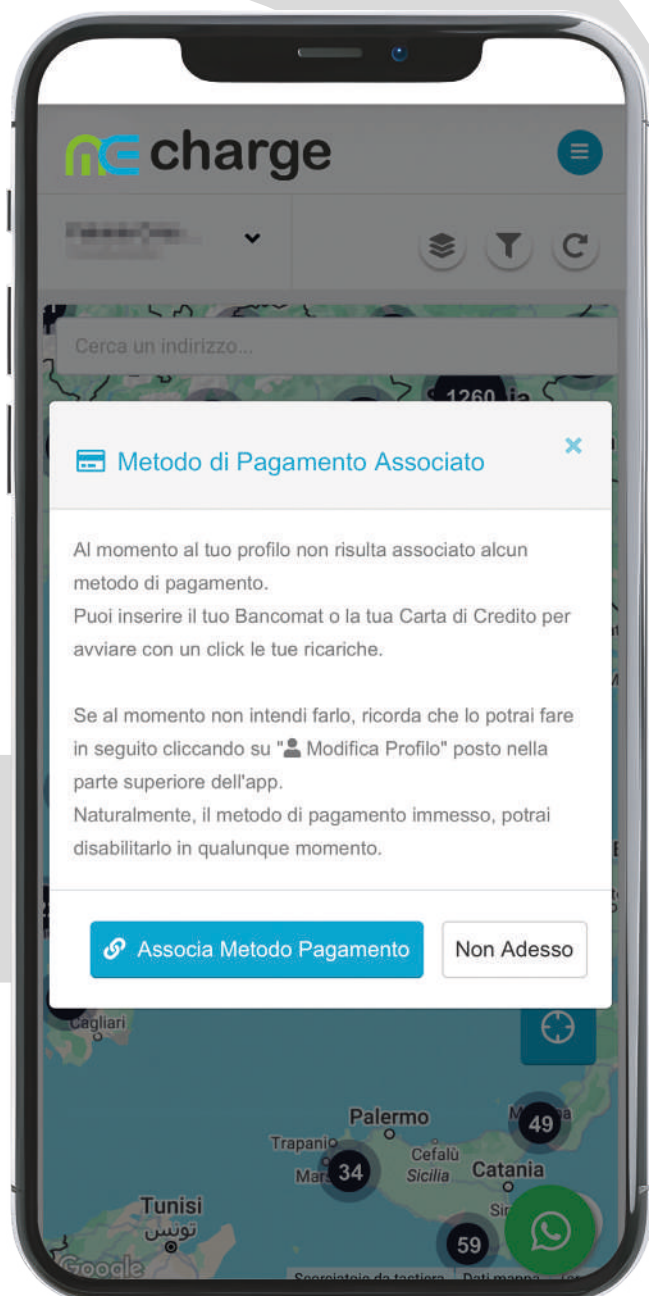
charge

Cerca un indirizzo...

1260

Metodo di Pagamento Associato

×

Al momento al tuo profilo non risulta associato alcun metodo di pagamento.
Puoi inserire il tuo Bancomat o la tua Carta di Credito per avviare con un click le tue ricariche.

Se al momento non intendi farlo, ricorda che lo potrai fare in seguito cliccando su " Modifica Profilo" posto nella parte superiore dell'app.
Naturalmente, il metodo di pagamento immesso, potrai disabilitarlo in qualunque momento.

Associa Metodo Pagamento

Non Adesso

Cagliari

Palermo

49

Trapani

Cefalù

Mar

34

Sicilia

Catania

Tunisi

تونس

59

Google

Scorciatoie da tastiera

Dati mappa